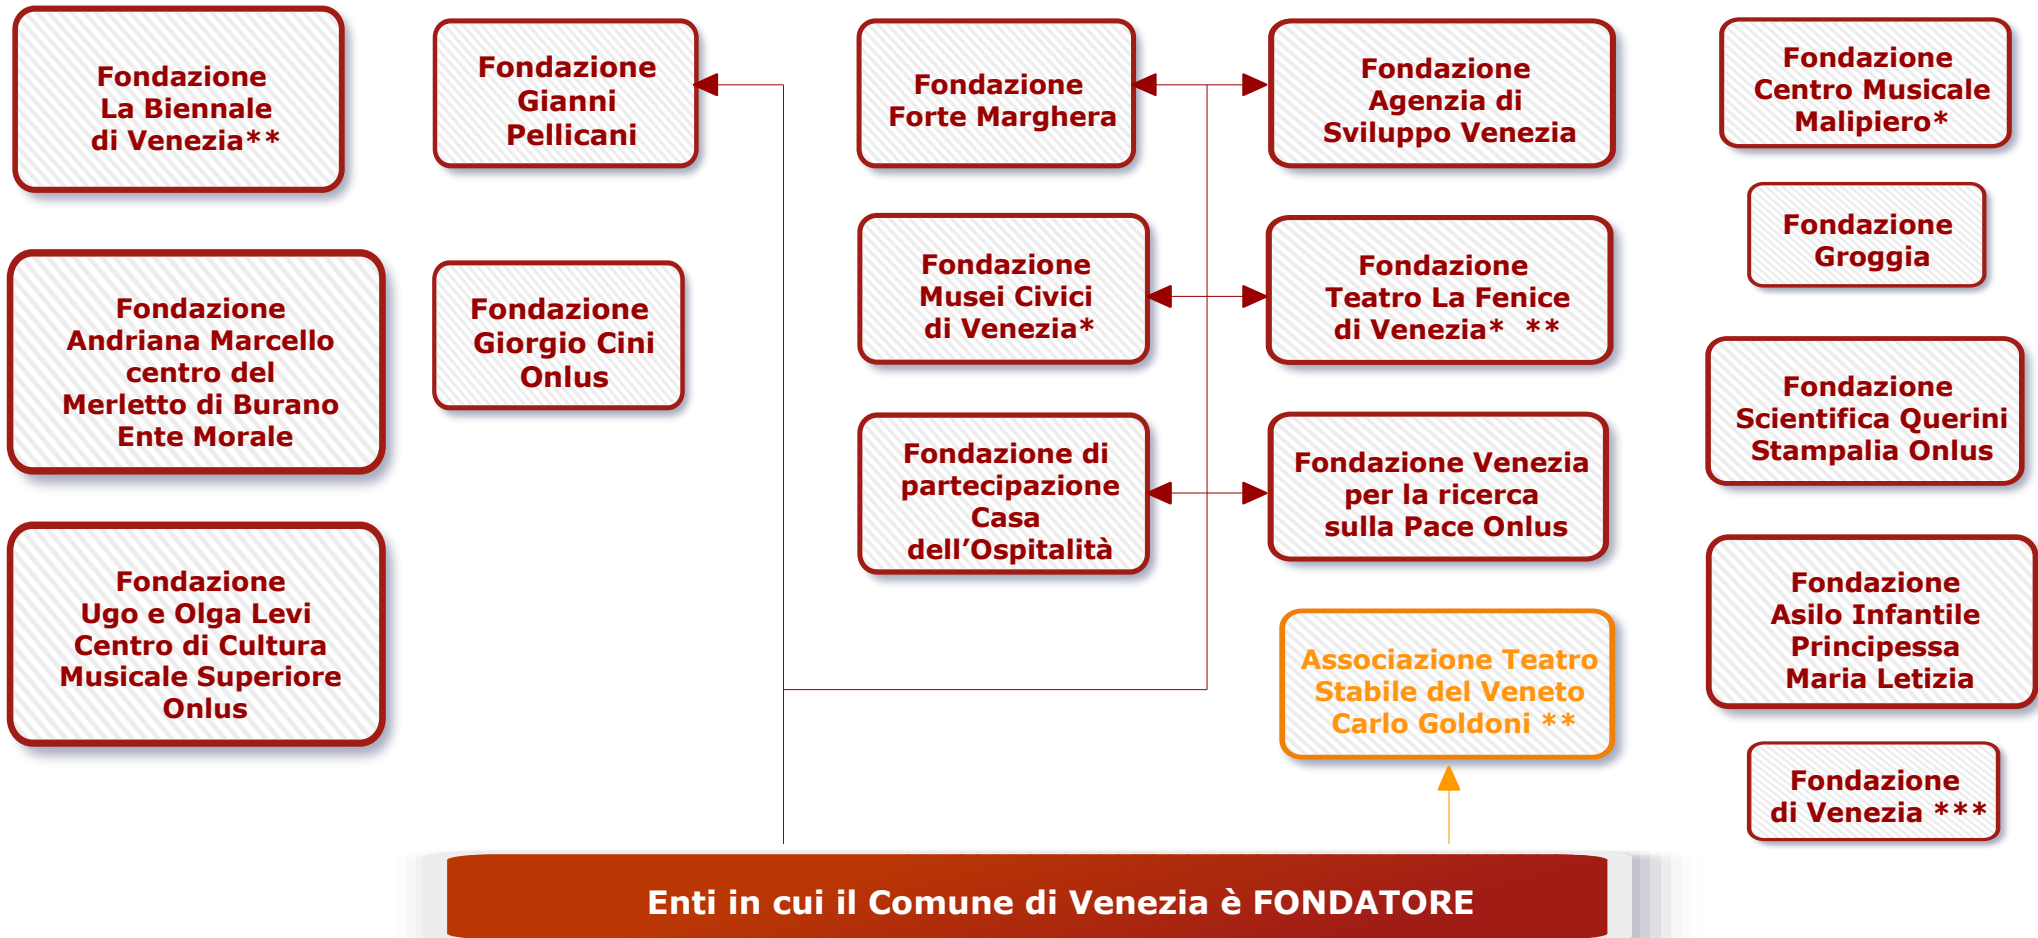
Fondazione La Biennale di Venezia**

Fondazione Gianni Pellicani

Fondazione Forte Marghera

Fondazione Agenzia di Sviluppo Venezia

Fondazione Centro Musicale Malipiero*

Fondazione Groggia

Fondazione Andriana Marcello centro del Merletto di Burano Ente Morale

Fondazione Giorgio Cini Onlus

Fondazione Musei Civici di Venezia*

Fondazione Teatro La Fenice di Venezia* **

Fondazione Scientifica Querini Stampalia Onlus

Fondazione Ugo e Olga Levi Centro di Cultura Musicale Superiore Onlus

Fondazione di partecipazione Casa dell'Ospitalità

Fondazione Venezia per la ricerca sulla Pace Onlus

Fondazione Asilo Infantile Principessa Maria Letizia

Associazione Teatro Stabile del Veneto Carlo Goldoni **

Fondazione di Venezia ***

Enti in cui il Comune di Venezia è FONDATORE